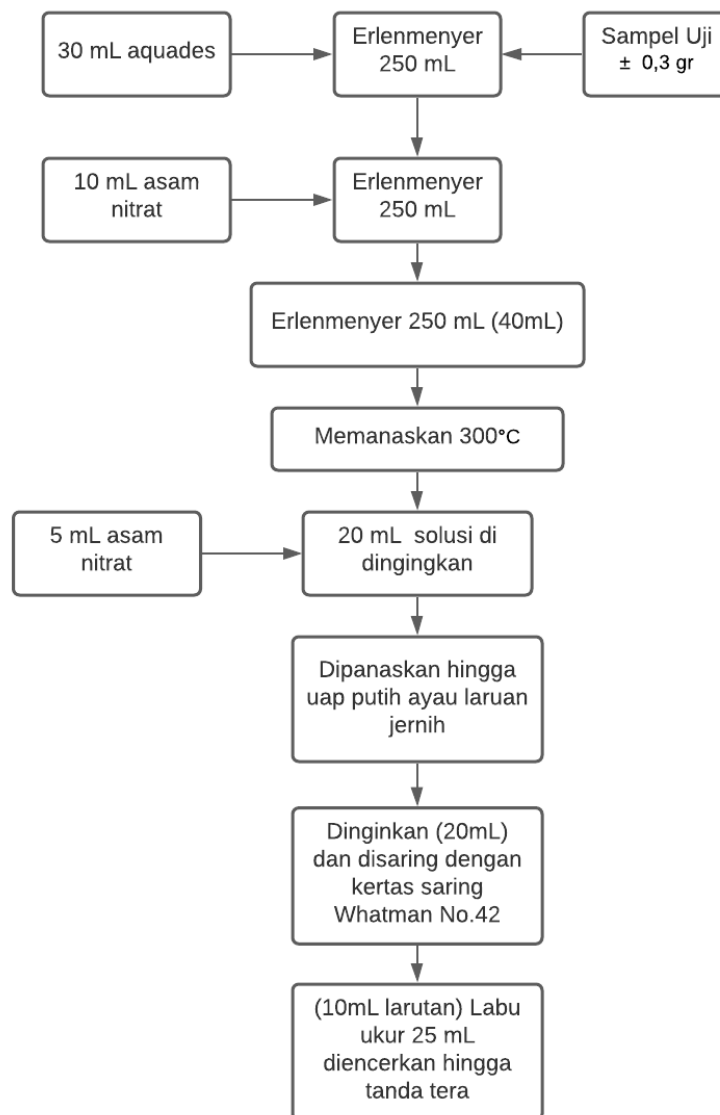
30 mL aquades

Erlenmenyer 250 mL

Sampel Uji ± 0,3 gr

10 mL asam nitrat

Erlenmenyer 250 mL

Erlenmenyer 250 mL (40mL)

Memanaskan 300°C

5 mL asam nitrat

20 mL solusi di dingingkan

Dipanaskan hingga uap putih ayau laruan jernih

Dinginkan (20mL) dan disaring dengan kertas saring Whatman No.42

(10mL larutan) Labu ukur 25 mL diencerkan hingga tanda tera